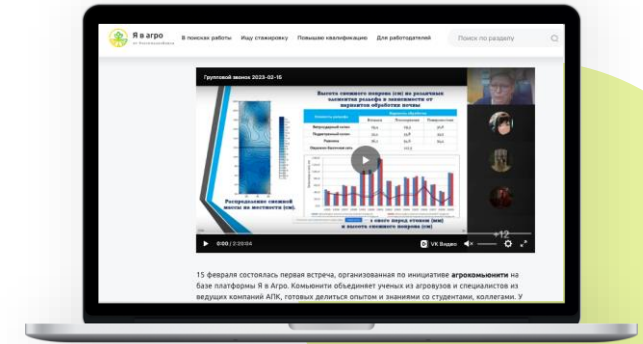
Я в агро

В поисках работы Ищу стажировку Повышаю квалификацию Для работодателей

Поиск по разделу

Групповой звонок 2023-02-15

Высота снежного покрова (см) на различных элементах рельефа в зависимости от вариантов обработки почвы

Распределение снежной массы на местности (см).

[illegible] снега перед стаиванием (мм) и высоты снежного покрова (см)

+12

0:00 / 2:20:04

VK Видео

15 февраля состоялась первая встреча, организованная по инициативе агрокомьюнити на базе платформы Я в Агро. Комьюнити объединяет ученых из агровузов и специалистов из ведущих компаний АПК, готовых делиться опытом и знаниями со студентами, коллегами. У